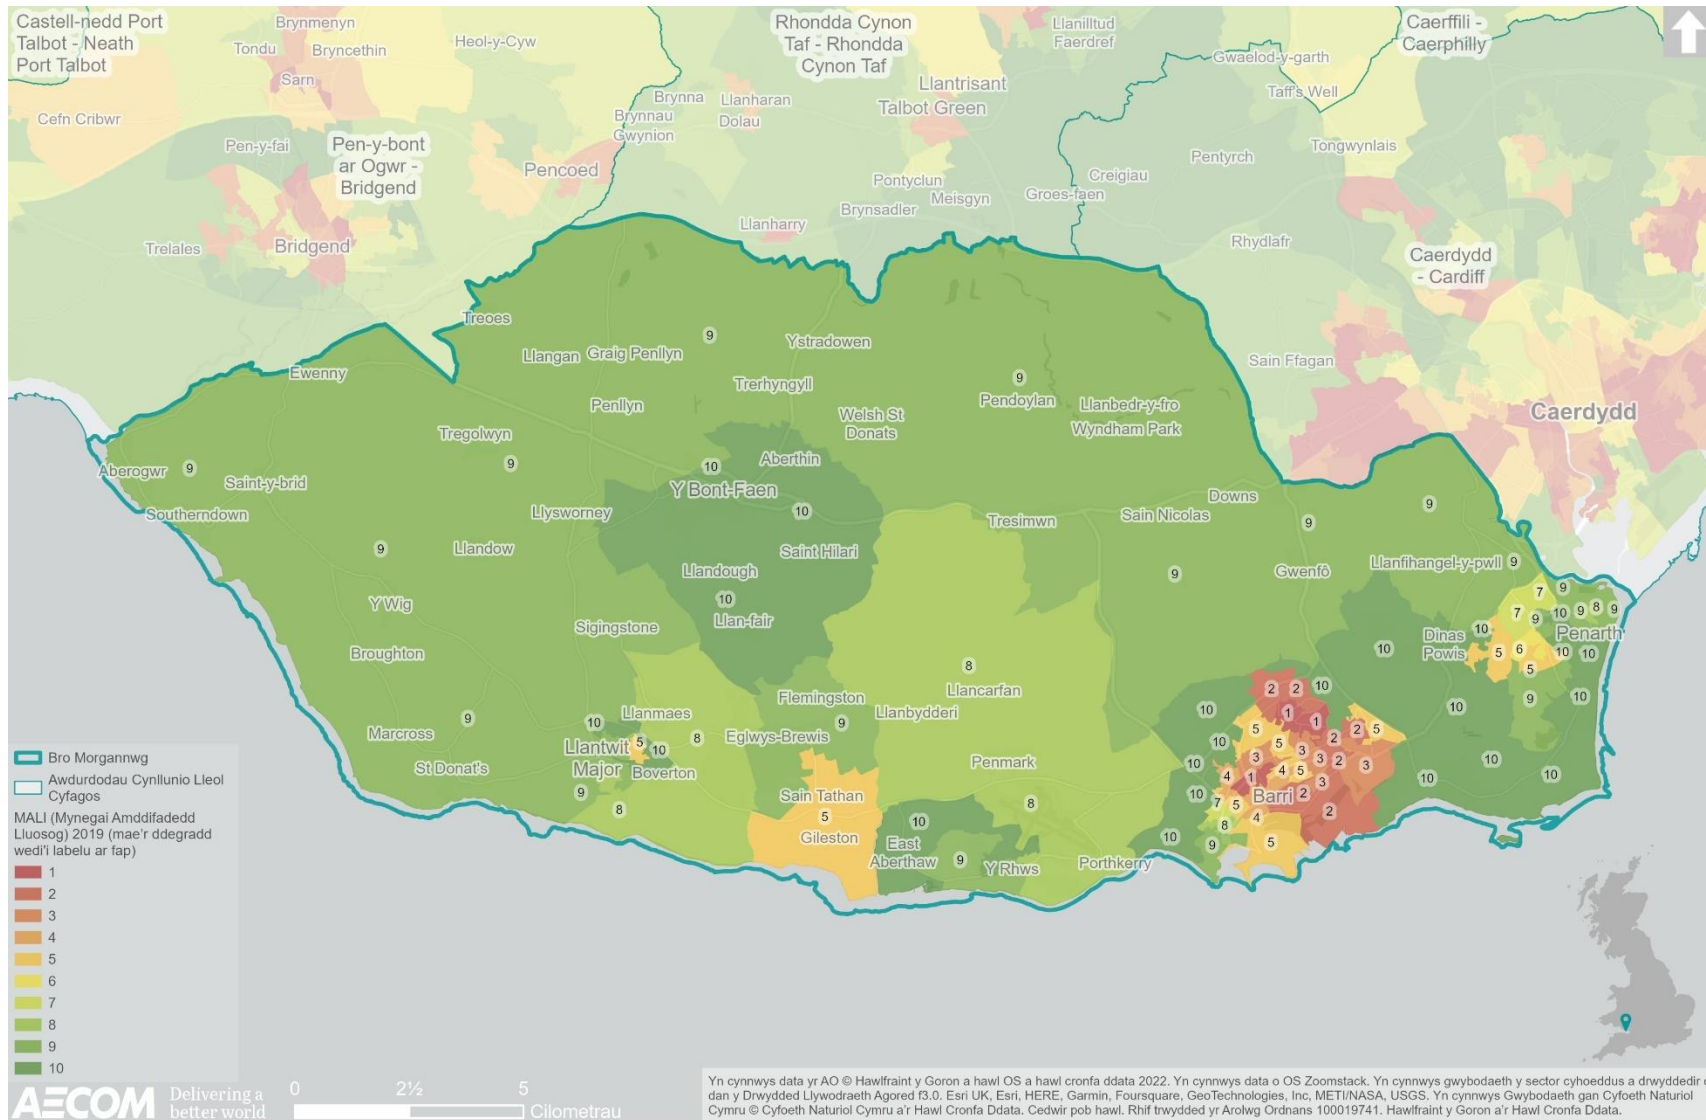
Castell-nedd Port Talbot - Neath Port Talbot
Brynmenyn
Tondu
Bryncethin
Heol-y-Cyw
Rhondda Cynon Taf - Rhondda Cynon Taf
Llanilltud Faerdref
Caerffili - Caerphilly
Gwaelod-y-garth
Taff's Well
Sarn
Brynna
Llanharan
Brynnau Gwynion
Dolau
Llantrisant
Talbot Green
Cefn Cribwr
Pen-y-fai
Pen-y-bont ar Ogwr - Bridgend
Pencoed
Tongwynlais
Pentyrch
Creigiau
Pontyclun
Meisgyn
Groes-faen
Brynsadler
Llanharry
Trelales
Bridgend
Rhydlafr
Caerdydd - Cardiff
Treoes
9
Ystradowen
Llangan
Graig Penllyn
Sain Ffagan
Ewenny
Trerhyngyll
9
Pendoylan
Llanbedr-y-fro
Penllyn
Welsh St Donats
Wyndham Park
Caerdydd
Tregolwyn
Aberthin
Aberogwr
9
9
10
Saint-y-brid
Y Bont-Faen
Downs
Southerndown
Llysworney
10
Tresimwn
Sain Nicolas
9
9
9
Llandow
Saint Hilari
Llandough
9
Gwenfô
Llanfihangel-y-pwll
9
7
9
Y Wig
10
7
9
10
9
8
9
Llan-fair
Sigingstone
Dinas Powis
10
Penarth
5
6
10
10
Broughton
10
5
8
Llancarfan
Flemingston
2
2
10
9
10
Llanbydderi
10
9
Llanmaes
10
Marcross
9
10
8
Eglwys-Brewis
1
1
5
2
5
Llantwit Major
5
10
Boverton
10
5
5
3
10
St Donat's
Penmark
4
1
3
4
5
3
2
3
9
Sain Tathan
10
8
10
7
5
Barri
2
10
8
5
4
2
5
10
Gileston
East Aberthaw
9
Y Rhws
Porthkerry
10
9
5
Bro Morgannwg
Awdurdodau Cynllunio Lleol Cyfagos
MALI (Mynegai Amddifadedd Lluosog) 2019 (mae'r ddegradd wedi'i labelu ar fap)
1
2
3
4
5
6
7
8
9
10
AECOM Delivering a better world
0 2½ 5 Cilometrau
Yn cynnwys data yr AO © Hawlfraint y Goron a hawl OS a hawl cronfa ddata 2022. Yn cynnwys data o OS Zoomstack. Yn cynnwys gwybodaeth y sector cyhoeddus a drwyddedir dan y Drwydded Llywodraeth Agored f3.0. Esri UK, Esri, HERE, Garmin, Foursquare, GeoTechnologies, Inc, METI/NASA, USGS. Yn cynnwys Gwybodaeth gan Cyfoeth Naturiol Cymru © Cyfoeth Naturiol Cymru a'r Hawl Cronfa Ddata. Cedwir pob hawl. Rhif trwydded yr Arolwg Ordnans 100019741. Hawlfraint y Goron a'r Hawl Cronfa Ddata.